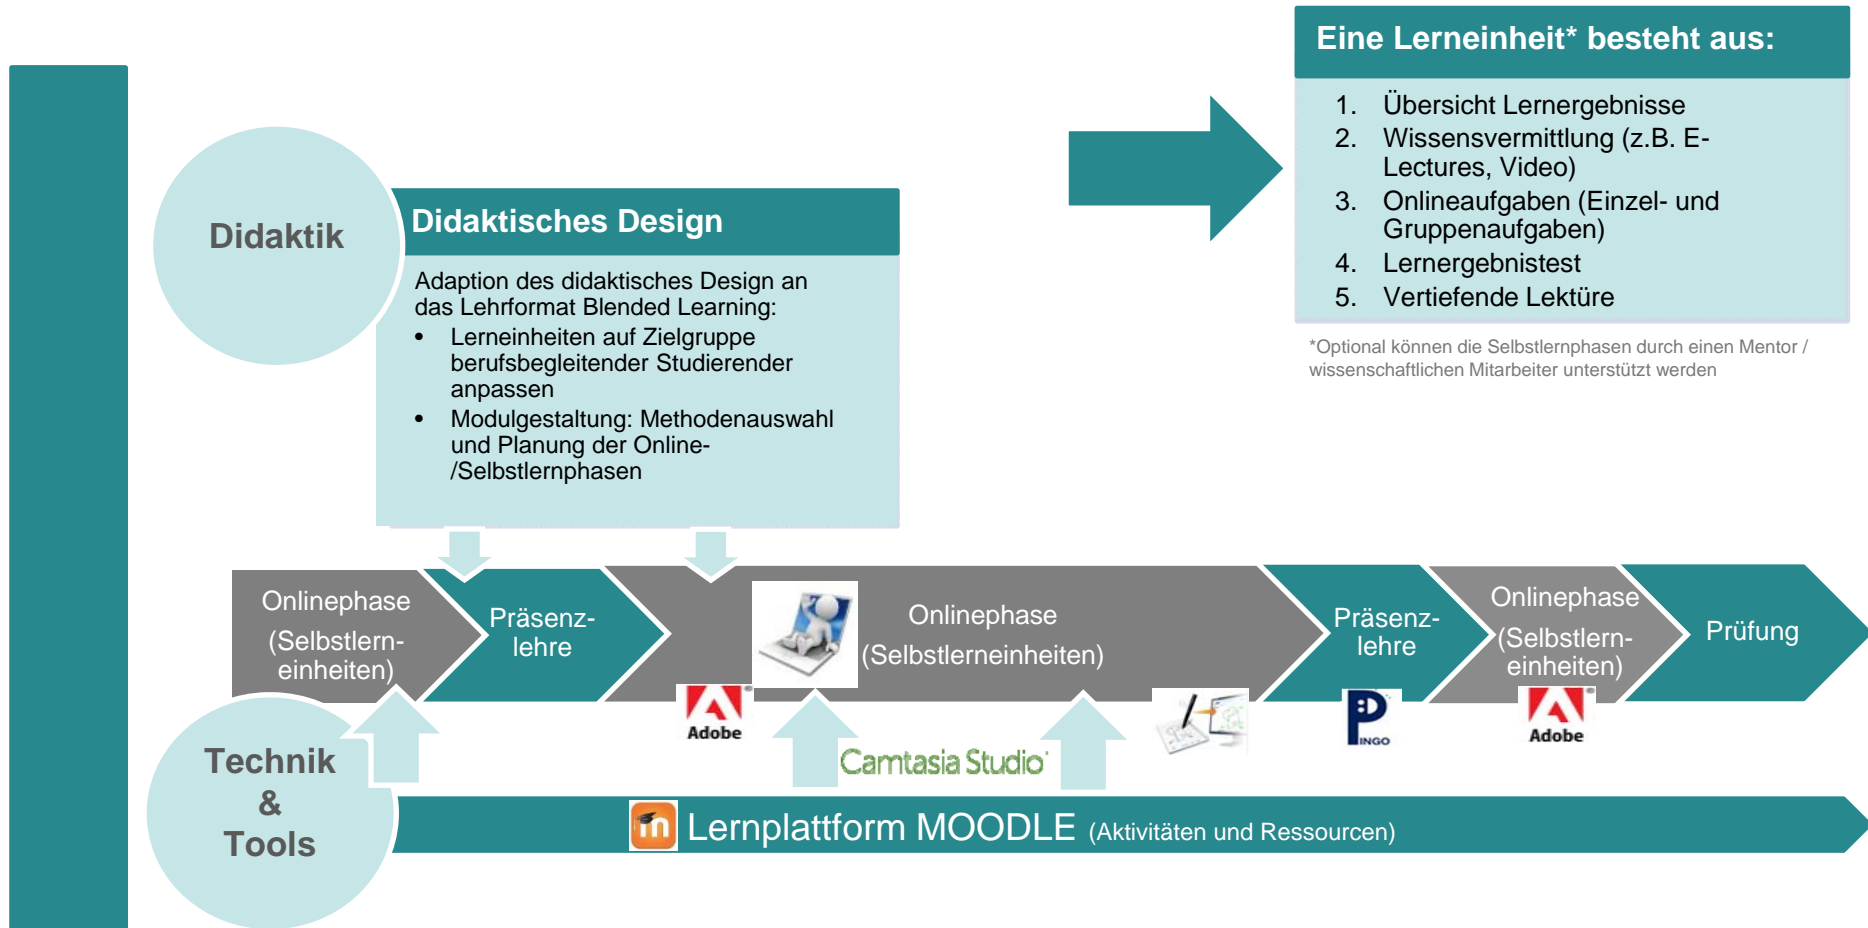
Eine Lerneinheit* besteht aus:

1. Übersicht Lernergebnisse
2. Wissensvermittlung (z.B. E-Lectures, Video)
3. Onlineaufgaben (Einzel- und Gruppenaufgaben)
4. Lernergebnistest
5. Vertiefende Lektüre

*Optional können die Selbstlernphasen durch einen Mentor / wissenschaftlichen Mitarbeiter unterstützt werden

Didaktik

Didaktisches Design

Adaption des didaktisches Design an das Lehrformat Blended Learning:
- Lerneinheiten auf Zielgruppe berufsbegleitender Studierender anpassen
- Modulgestaltung: Methodenauswahl und Planung der Online-/Selbstlernphasen

Onlinephase (Selbstlern-einheiten)

Präsenz-lehre

Onlinephase (Selbstlerneinheiten)

Präsenz-lehre

Onlinephase (Selbstlern-einheiten)

Prüfung

Adobe

Camtasia Studio

PINGO

Adobe

Technik & Tools

Lernplattform MOODLE (Aktivitäten und Ressourcen)